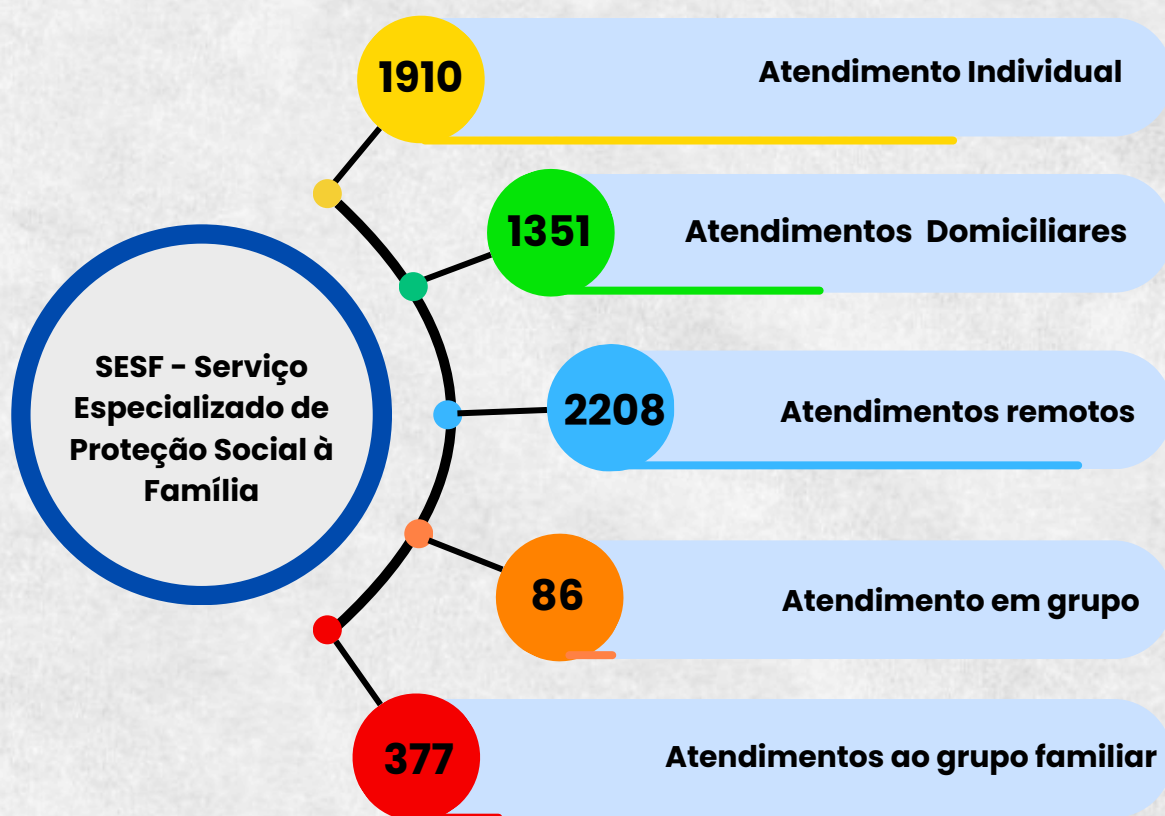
SESF - Serviço Especializado de Proteção Social à Família

1910
Atendimento Individual

1351
Atendimentos Domiciliares

2208
Atendimentos remotos

86
Atendimento em grupo

377
Atendimentos ao grupo familiar